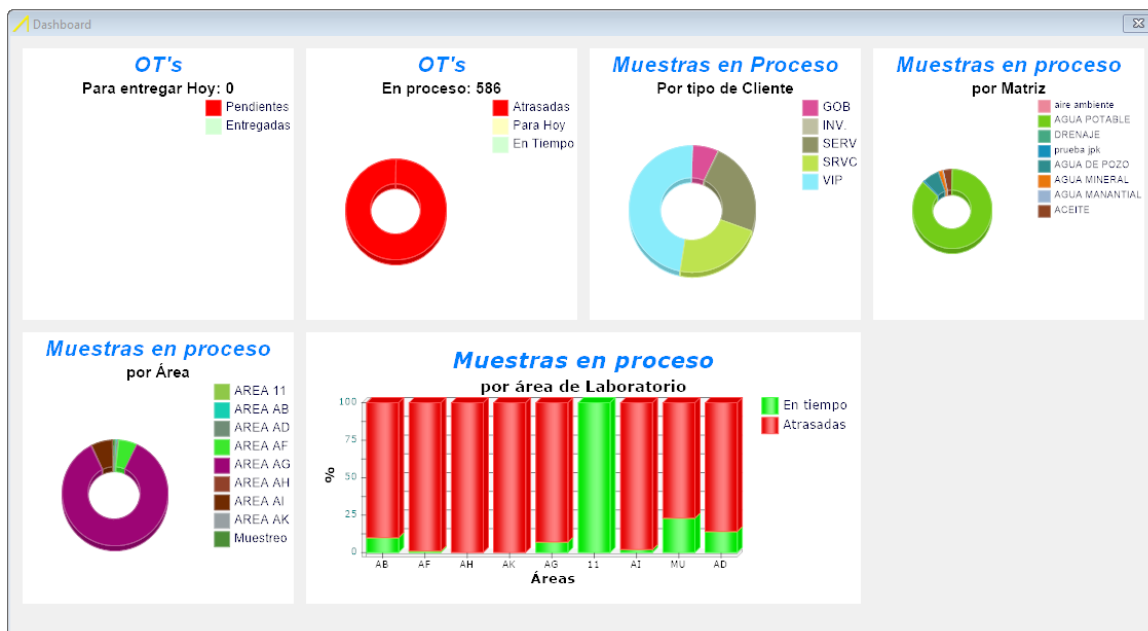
Dashboard

OT's
Para entregar Hoy: 0
Pendientes
Entregadas

OT's
En proceso: 586
Atrasadas
Para Hoy
En Tiempo

Muestras en Proceso
Por tipo de Cliente
GOB
INV.
SERV
SRVC
VIP

Muestras en proceso
por Matriz
aire ambiente
AGUA POTABLE
DRENAJE
prueba jpk
AGUA DE POZO
AGUA MINERAL
AGUA MANANTIAL
ACEITE

Muestras en proceso
por Área
AREA 11
AREA AB
AREA AD
AREA AF
AREA AG
AREA AH
AREA AI
AREA AK
Muestreo

Muestras en proceso
por área de Laboratorio
En tiempo
Atrasadas
100
75
50
25
0
%
AB AF AH AK AG 11 AI MU AD
Áreas